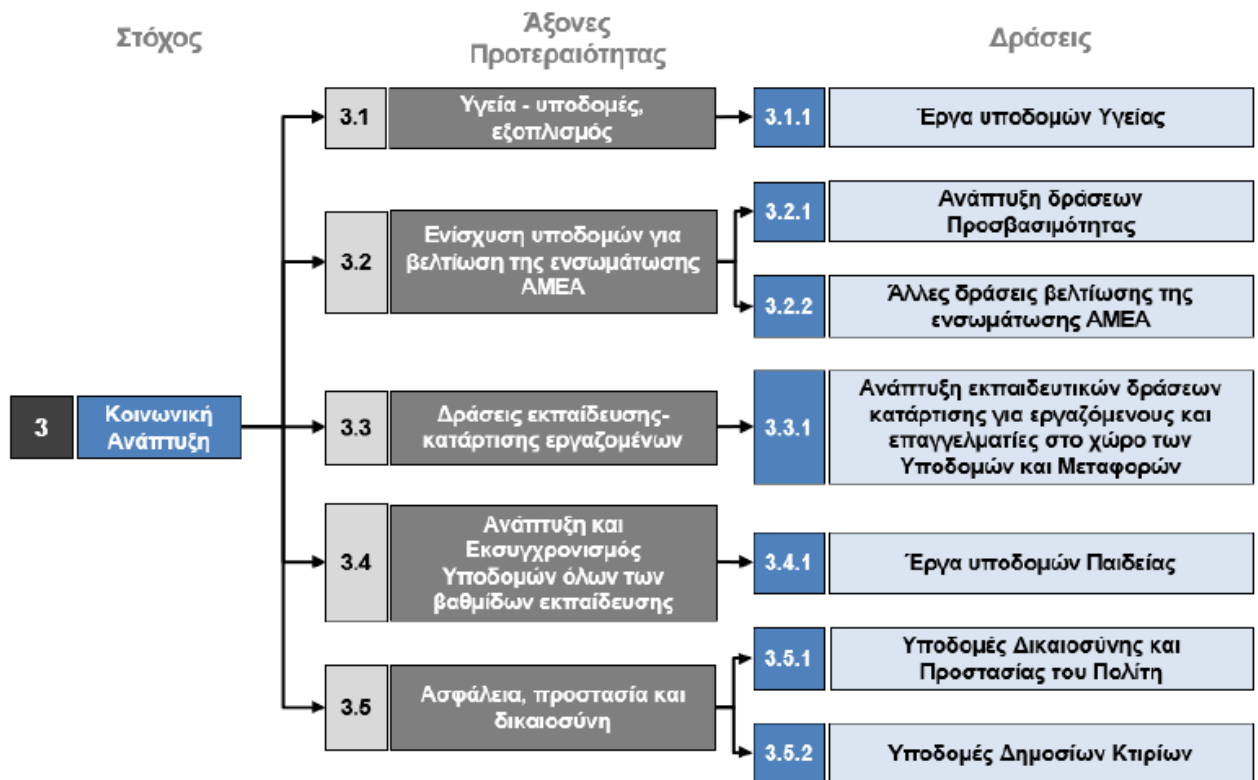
Στόχος

Άξονες Προτεραιότητας

Δράσεις

3 Κοινωνική Ανάπτυξη

3.1 Υγεία - υποδομές, εξοπλισμός

3.1.1 Έργα υποδομών Υγείας

3.2 Ενίσχυση υποδομών για βελτίωση της ενσωμάτωσης ΑΜΕΑ

3.2.1 Ανάπτυξη δράσεων Προσβασιμότητας

3.2.2 Άλλες δράσεις βελτίωσης της ενσωμάτωσης ΑΜΕΑ

3.3 Δράσεις εκπαίδευσης-κατάρτισης εργαζομένων

3.3.1 Ανάπτυξη εκπαιδευτικών δράσεων κατάρτισης για εργαζόμενους και επαγγελματίες στο χώρο των Υποδομών και Μεταφορών

3.4 Ανάπτυξη και Εκσυγχρονισμός Υποδομών όλων των βαθμίδων εκπαίδευσης

3.4.1 Έργα υποδομών Παιδείας

3.5 Ασφάλεια, προστασία και δικαιοσύνη

3.5.1 Υποδομές Δικαιοσύνης και Προστασίας του Πολίτη

3.5.2 Υποδομές Δημοσίων Κτιρίων